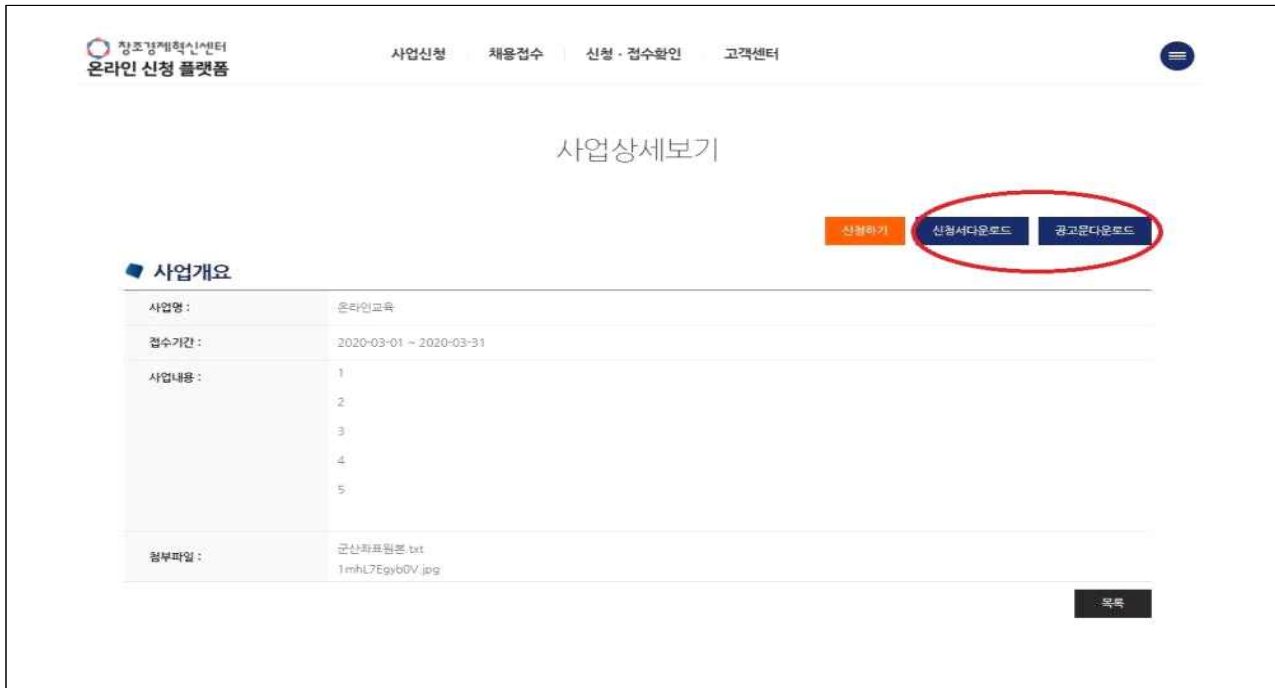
창조경제혁신센터
온라인 신청 플랫폼

사업신청 채용접수 신청 · 접수확인 고객센터

사업상세보기

신청하기 신청서다운로드 공고문다운로드

사업개요

| | |
|---|---|
| 사업명 : | 온라인교육 |
| 접수기간 : | 2020-03-01 ~ 2020-03-31 |
| 사업내용 : | 1<br>2<br>3<br>4<br>5 |
| 첨부파일 : | 군산좌표원본.txt<br>1mhL7Egyb0V.jpg |

목록